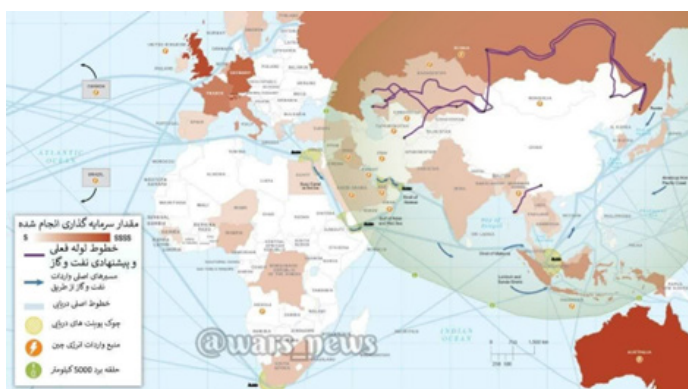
مقدار سرمایه گذاری انجام شده
$    5999
خطوط لوله فعلی و پیشنهادی نفت و گاز
مسیرهای اصلی واردات نفت و گاز از طریق
خطوط اصلی دریایی
چوک پوینت های دریایی
منبع واردات انرژی چین
حلقه برد 5000 کیلومتر
ATLANTIC OCEAN
INDIAN OCEAN
AUSTRALIA
@wars_news